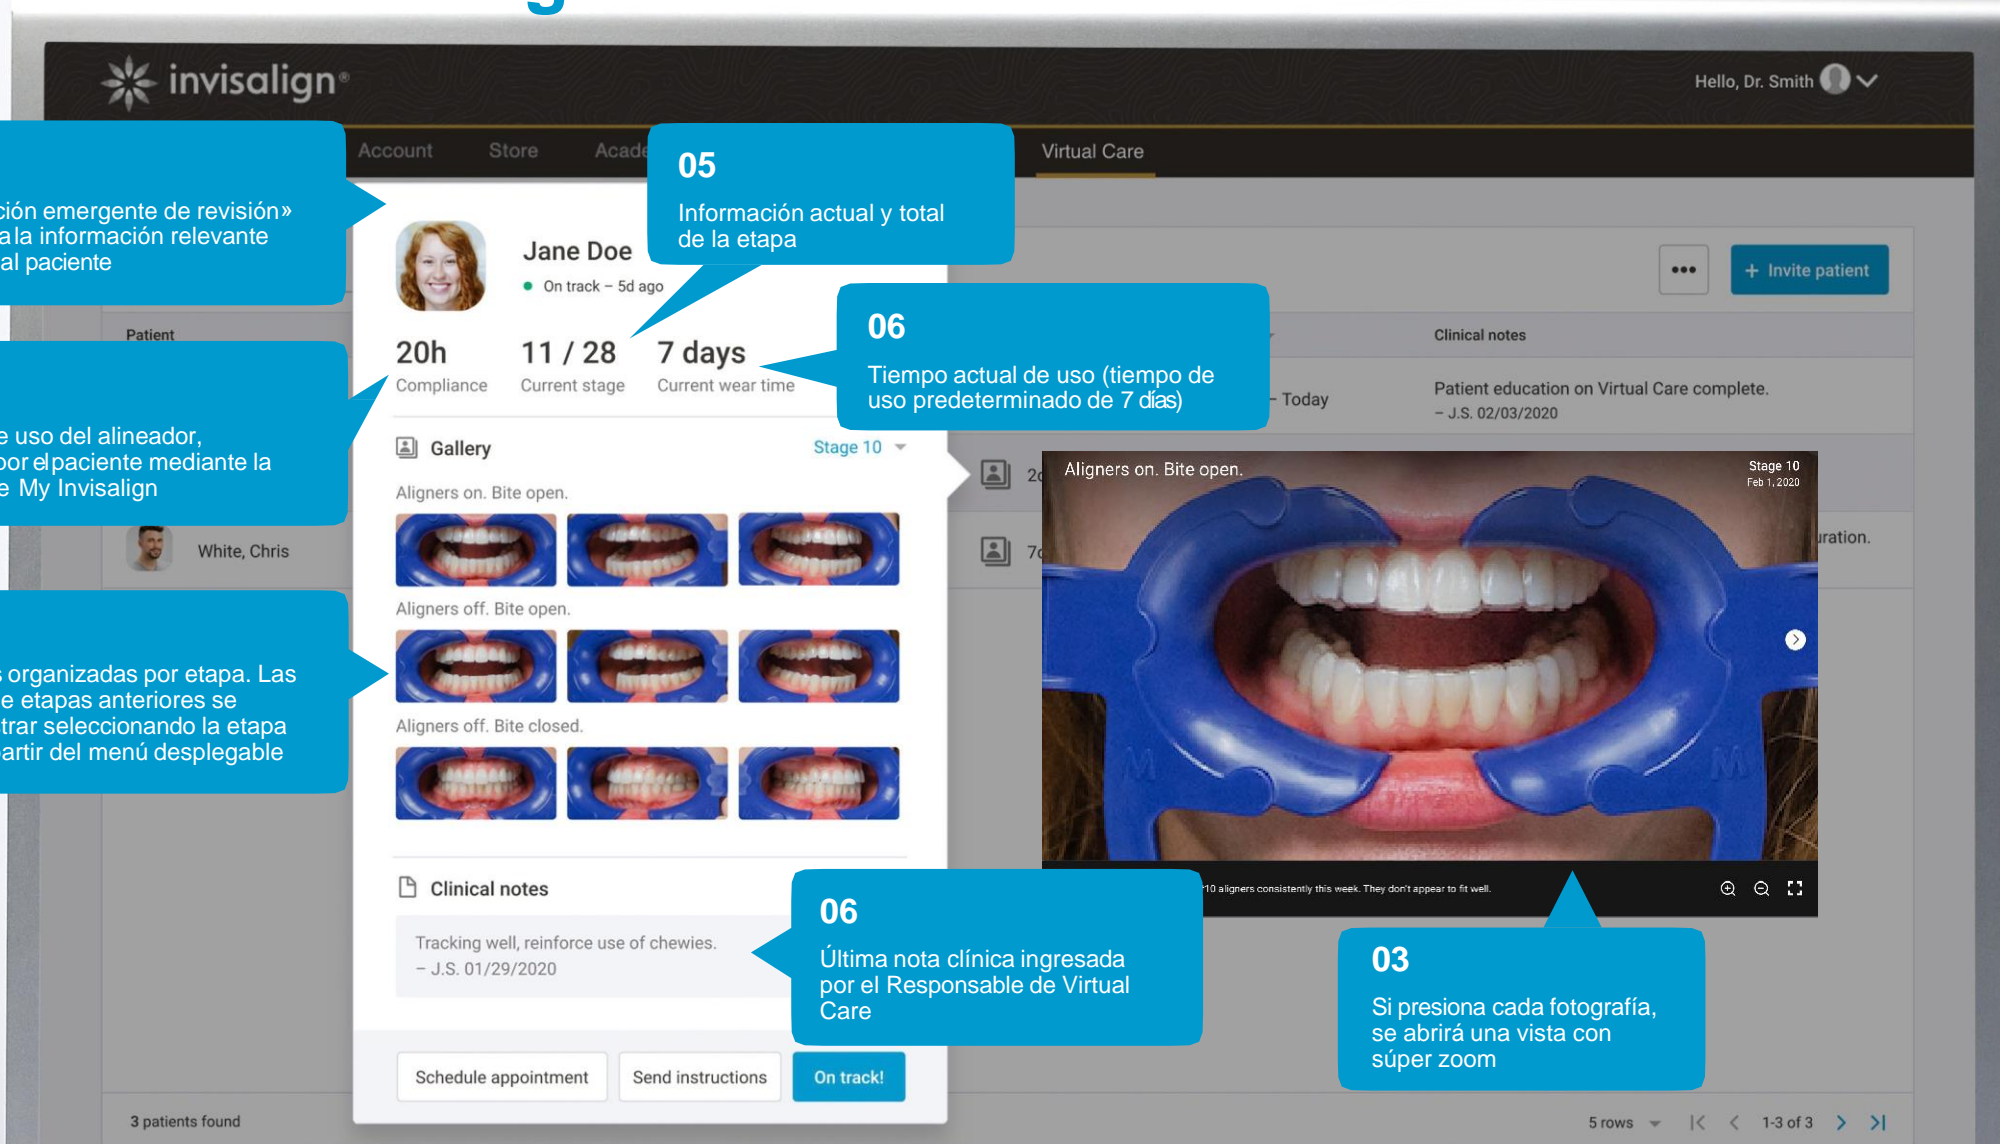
invisalign®

Hello, Dr. Smith

Account Store Acade

Virtual Care

ción emergente de revisión» a la información relevante al paciente

05
Información actual y total de la etapa

Jane Doe
On track – 5d ago

••• + Invite patient

Patient

Clinical notes

20h
Compliance

11 / 28
Current stage

7 days
Current wear time

06
Tiempo actual de uso (tiempo de uso predeterminado de 7 días)

– Today

Patient education on Virtual Care complete.
– J.S. 02/03/2020

e uso del alineador, por el paciente mediante la e My Invisalign

Gallery

Stage 10

Aligners on. Bite open.

2

Aligners on. Bite open.

Stage 10
Feb 1, 2020

White, Chris

7

uration.

Aligners off. Bite open.

s organizadas por etapa. Las e etapas anteriores se trar seleccionando la etapa artir del menú desplegable

Aligners off. Bite closed.

10 aligners consistently this week. They don't appear to fit well.

Clinical notes

Tracking well, reinforce use of chewies.
– J.S. 01/29/2020

06
Última nota clínica ingresada por el Responsable de Virtual Care

03
Si presiona cada fotografía, se abrirá una vista con súper zoom

Schedule appointment
Send instructions
On track!

3 patients found

5 rows
1-3 of 3